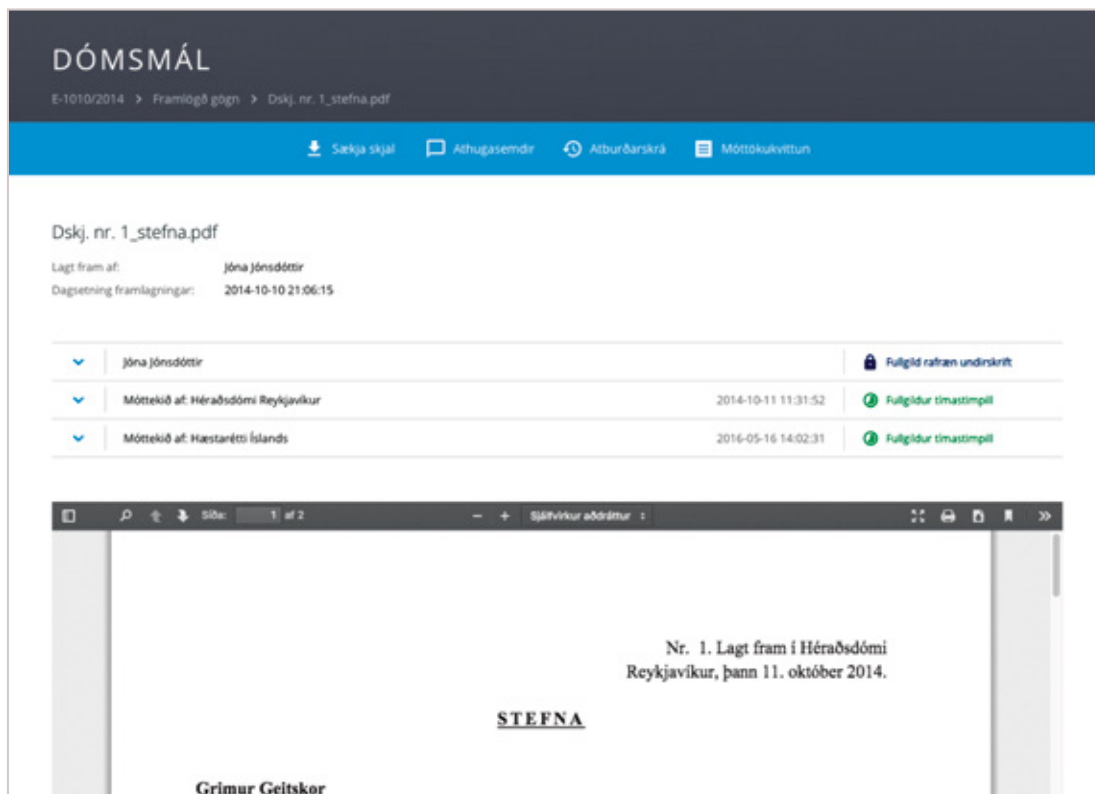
DÓMSMÁL

E-1010/2014 > Framlögð gögn > Dskj. nr. 1_stefna.pdf

Sækja skjal   Athugasemdir   Atburðarskrá   Móttökukvittun

Dskj. nr. 1_stefna.pdf

Lagt fram af: Jóna Jónsdóttir
Dagsetning framlagningar: 2014-10-10 21:06:15

| | | |
|---|---|---|
| Jóna Jónsdóttir | | Fullgild rafræn undirskrift |
| Móttekið af: Héraðsdómi Reykjavíkur | 2014-10-11 11:31:52 | Fullgildur tímastimpill |
| Móttekið af: Hæstarétti Íslands | 2016-05-16 14:02:31 | Fullgildur tímastimpill |

Síða: 1 af 2   Sjálfvirkur aðdráttur

Nr. 1. Lagt fram í Héraðsdómi Reykjavíkur, þann 11. október 2014.

STEFNA

Grímur Geitskor